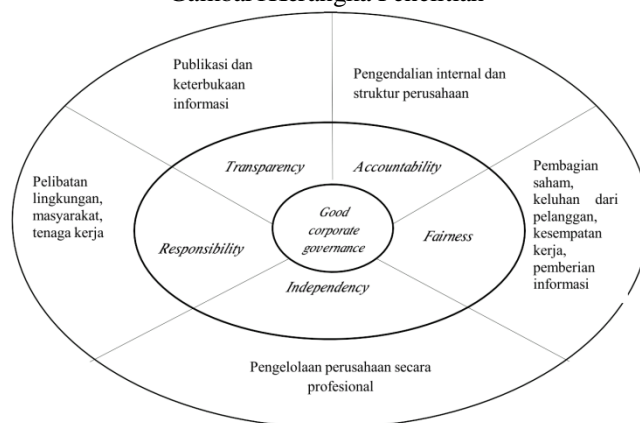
Gambar Kerangka Pemikiran

Publikasi dan keterbukaan informasi

Pengendalian internal dan struktur perusahaan

Pelibatan lingkungan, masyarakat, tenaga kerja

Transparency

Accountability

Pembagian saham, keluhan dari pelanggan, kesempatan kerja, pemberian informasi

Good corporate governance

Responsibility

Fairness

Independency

Pengelolaan perusahaan secara profesional